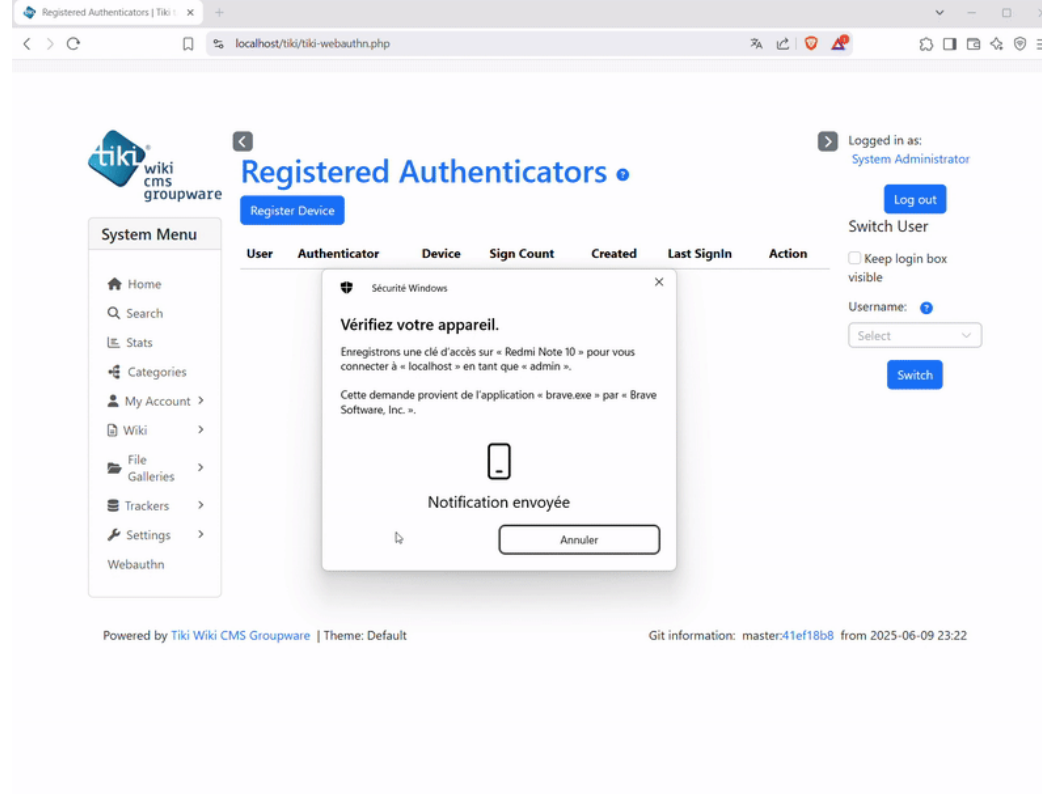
Registered Authenticators | Tiki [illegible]

localhost/tiki/tiki-webauthn.php

tiki wiki cms groupware

Registered Authenticators

Register Device

System Menu

Home
Search
Stats
Categories
My Account
Wiki
File Galleries
Trackers
Settings
Webauthn

| User | Authenticator | Device | Sign Count | Created | Last SignIn | Action |
|---|---|---|---|---|---|---|

Sécurité Windows

Vérifiez votre appareil.

Enregistrons une clé d'accès sur « Redmi Note 10 » pour vous connecter à « localhost » en tant que « admin ».

Cette demande provient de l'application « brave.exe » par « Brave Software, Inc. ».

Notification envoyée

Annuler

Logged in as:
System Administrator

Log out

Switch User

Keep login box visible

Username:

Select

Switch

Powered by Tiki Wiki CMS Groupware | Theme: Default

Git information: master:41ef18b8 from 2025-06-09 23:22